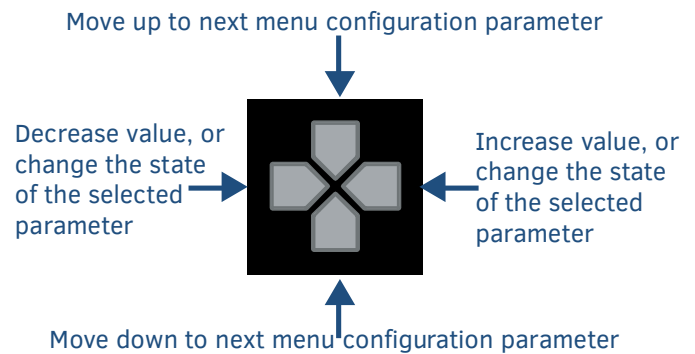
Move up to next menu configuration parameter

Decrease value, or change the state of the selected parameter

Increase value, or change the state of the selected parameter

Move down to next menu configuration parameter